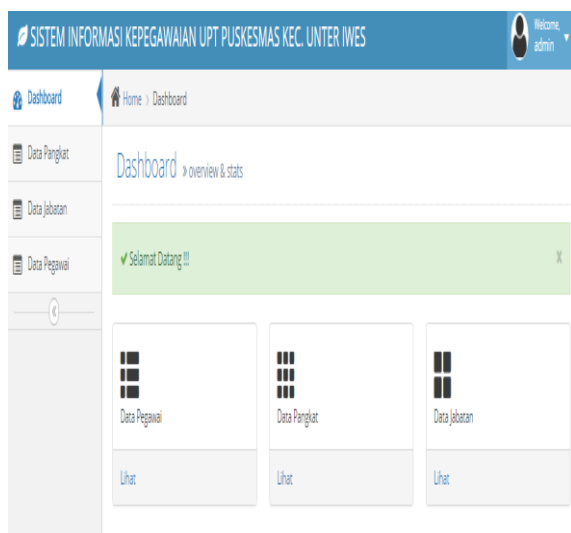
SISTEM INFORMASI KEPEGAWAIAN UPT PUSKESMAS KEC. UNTER IWES

Welcome, admin

Dashboard

Data Pangkat

Data Jabatan

Data Pegawai

Home › Dashboard

Dashboard » overview & stats

✔ Selamat Datang !!!

x

Data Pegawai

Lihat

Data Pangkat

Lihat

Data Jabatan

Lihat